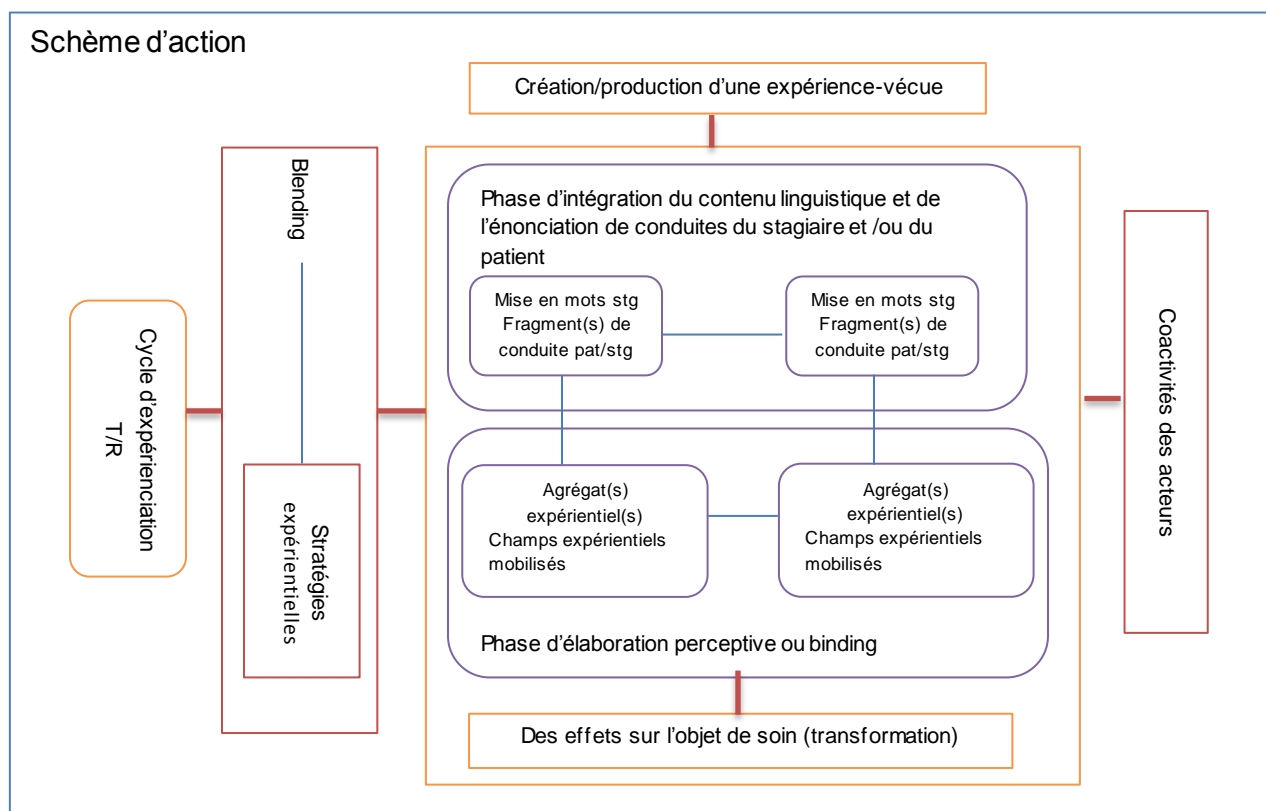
Schème d'action

Création/production d'une expérience-vécue

Cycle d'expérienciation T/R

Blending

Stratégies expérientielles

Phase d'intégration du contenu linguistique et de l'énonciation de conduites du stagiaire et /ou du patient

Mise en mots stg
Fragment(s) de conduite pat/stg

Mise en mots stg
Fragment(s) de conduite pat/stg

Agrégat(s) expérientiel(s)
Champs expérientiels mobilisés

Agrégat(s) expérientiel(s)
Champs expérientiels mobilisés

Phase d'élaboration perceptive ou binding

Coactivités des acteurs

Des effets sur l'objet de soin (transformation)